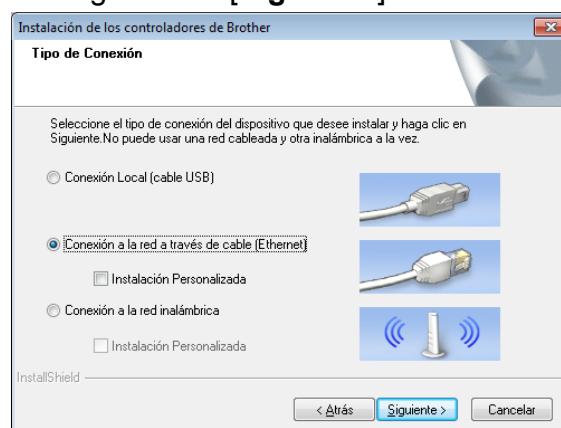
Instalación de los controladores de Brother

Tipo de Conexión

Seleccione el tipo de conexión del dispositivo que desee instalar y haga clic en Siguiente.No puede usar una red cableada y otra inalámbrica a la vez.

Conexión Local (cable USB)

Conexión a la red a través de cable (Ethernet)

Instalación Personalizada

Conexión a la red inalámbrica

Instalación Personalizada

InstallShield

< Atrás

Siguiente >

Cancelar